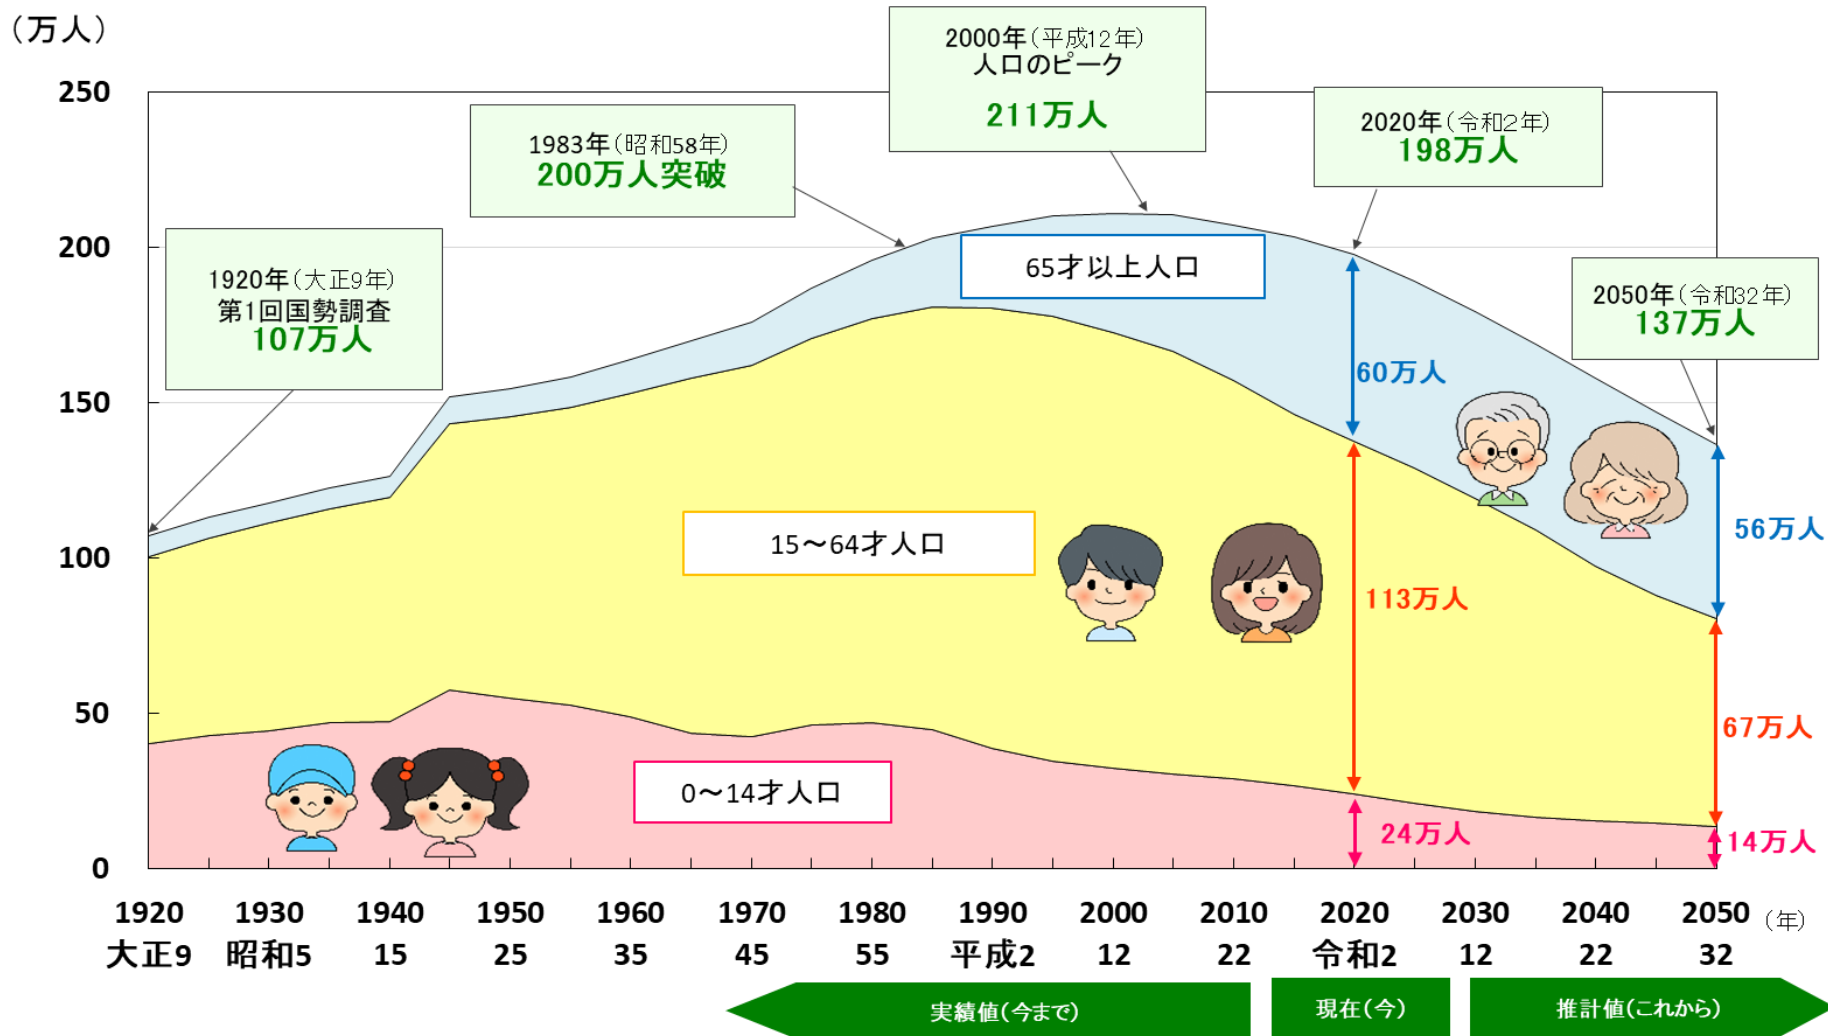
（万人）

250
200
150
100
50
0

2000年（平成12年）
人口のピーク
211万人

1983年（昭和58年）
200万人突破

2020年（令和2年）
198万人

1920年（大正9年）
第1回国勢調査
107万人

2050年（令和32年）
137万人

65才以上人口

15～64才人口

0～14才人口

60万人
113万人
24万人
56万人
67万人
14万人

1920 大正9
1930 昭和5
1940 15
1950 25
1960 35
1970 45
1980 55
1990 平成2
2000 12
2010 22
2020 令和2
2030 12
2040 22
2050 32
（年）

実績値（今まで）
現在（今）
推計値（これから）